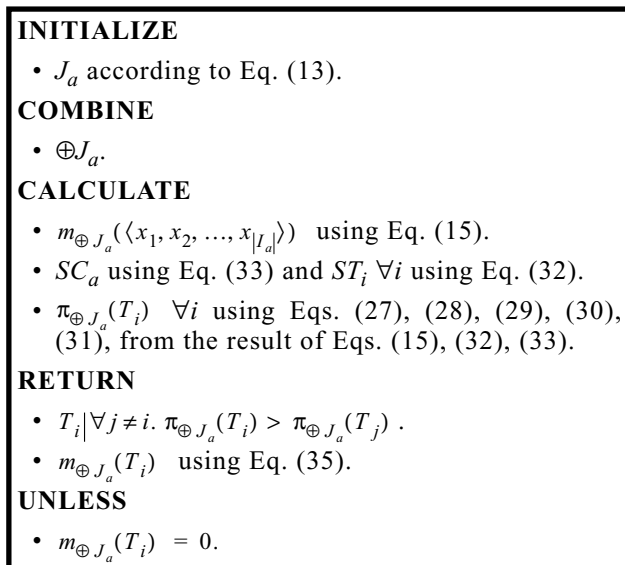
**INITIALIZE**

- $J_a$ according to Eq. (13).

**COMBINE**

- $\oplus J_a$.

**CALCULATE**

- $m_{\oplus J_a}(\langle x_1, x_2, ..., x_{|I_a|}\rangle)$ using Eq. (15).
- $SC_a$ using Eq. (33) and $ST_i$ $\forall i$ using Eq. (32).
- $\pi_{\oplus J_a}(T_i)$ $\forall i$ using Eqs. (27), (28), (29), (30), (31), from the result of Eqs. (15), (32), (33).

**RETURN**

- $T_i | \forall j \neq i.\ \pi_{\oplus J_a}(T_i) > \pi_{\oplus J_a}(T_j)$ .
- $m_{\oplus J_a}(T_i)$ using Eq. (35).

**UNLESS**

- $m_{\oplus J_a}(T_i) = 0$.